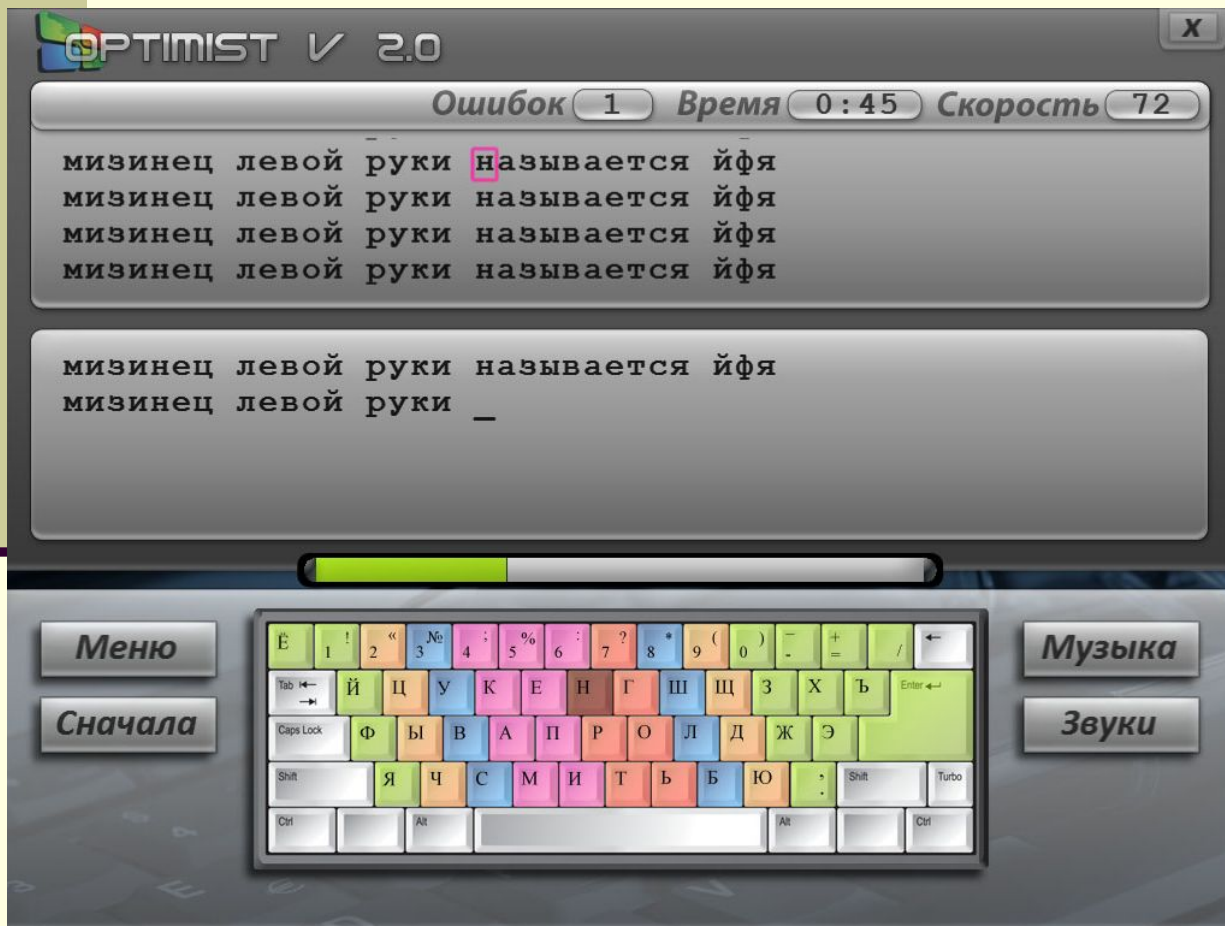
OPTIMIST V 2.0

X

Ошибок 1 Время 0:45 Скорость 72

мизинец левой руки называется йфя
мизинец левой руки называется йфя
мизинец левой руки называется йфя
мизинец левой руки называется йфя

мизинец левой руки называется йфя
мизинец левой руки _

Меню

Сначала

Музыка

Звуки

Ё 1 ! 2 « 3 № 4 ; 5 % 6 : 7 ? 8 * 9 ( 0 ) - _ = + / ←

Tab Й Ц У К Е Н Г Ш Щ З Х Ъ Enter

Caps Lock Ф Ы В А П Р О Л Д Ж Э

Shift Я Ч С М И Т Ь Б Ю , . Shift Turbo

Ctrl Alt Alt Ctrl